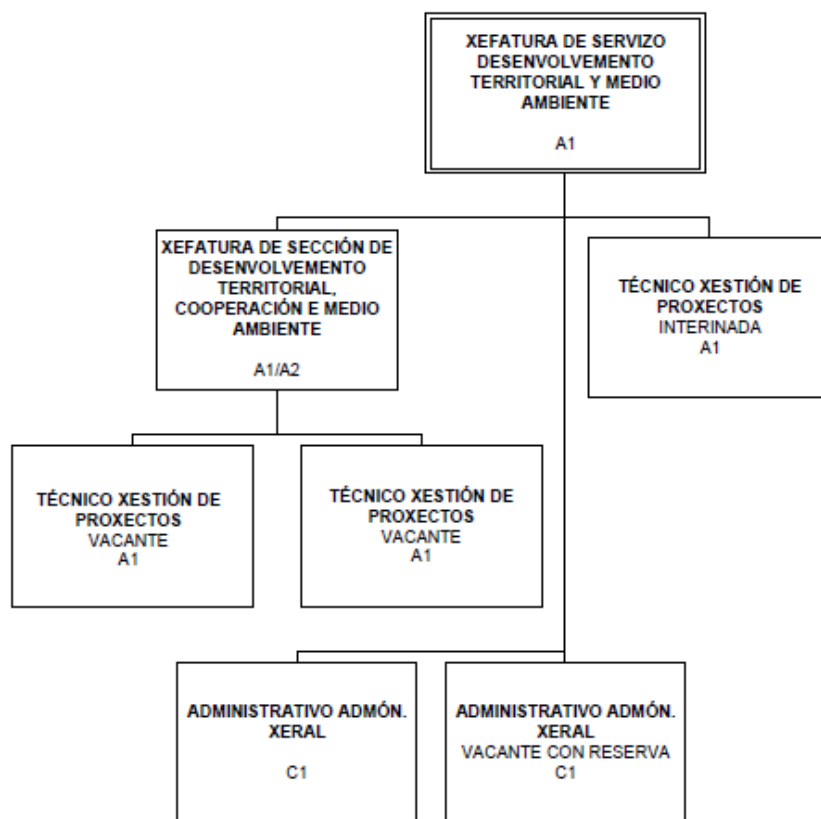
XEFATURA DE SERVIZO DESENVOLVEMENTO TERRITORIAL Y MEDIO AMBIENTE

A1

XEFATURA DE SECCIÓN DE DESENVOLVEMENTO TERRITORIAL, COOPERACIÓN E MEDIO AMBIENTE

A1/A2

TÉCNICO XESTIÓN DE PROXECTOS
INTERINADA
A1

TÉCNICO XESTIÓN DE PROXECTOS
VACANTE
A1

TÉCNICO XESTIÓN DE PROXECTOS
VACANTE
A1

ADMINISTRATIVO ADMÓN. XERAL

C1

ADMINISTRATIVO ADMÓN. XERAL
VACANTE CON RESERVA
C1